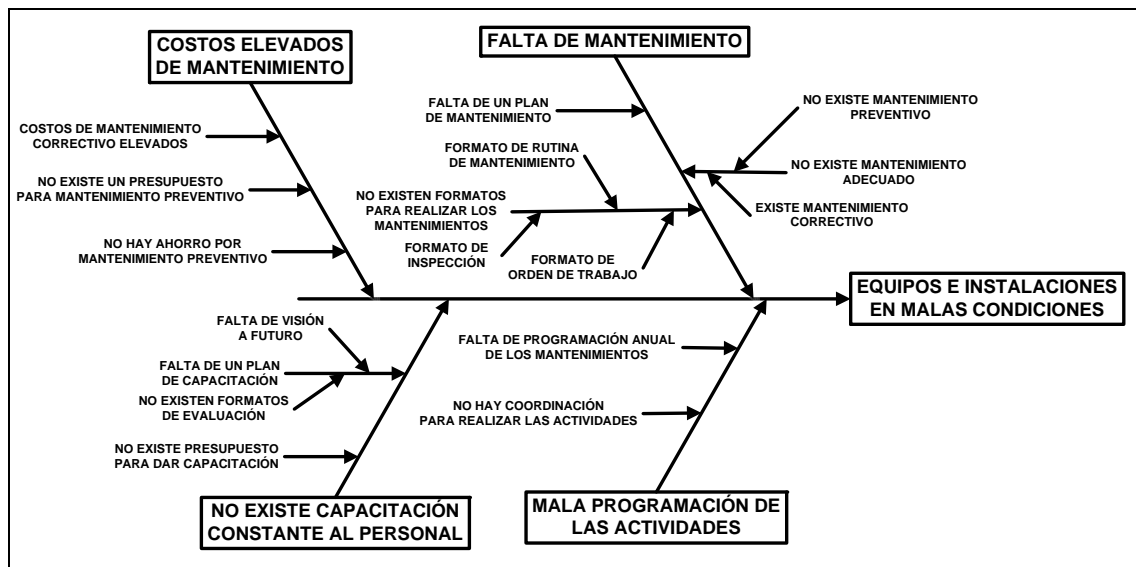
COSTOS ELEVADOS DE MANTENIMIENTO

COSTOS DE MANTENIMIENTO CORRECTIVO ELEVADOS

NO EXISTE UN PRESUPUESTO PARA MANTENIMIENTO PREVENTIVO

NO HAY AHORRO POR MANTENIMIENTO PREVENTIVO

FALTA DE MANTENIMIENTO

FALTA DE UN PLAN DE MANTENIMIENTO

FORMATO DE RUTINA DE MANTENIMIENTO

NO EXISTEN FORMATOS PARA REALIZAR LOS MANTENIMIENTOS

FORMATO DE INSPECCIÓN

FORMATO DE ORDEN DE TRABAJO

NO EXISTE MANTENIMIENTO PREVENTIVO

NO EXISTE MANTENIMIENTO ADECUADO

EXISTE MANTENIMIENTO CORRECTIVO

EQUIPOS E INSTALACIONES EN MALAS CONDICIONES

FALTA DE VISIÓN A FUTURO

FALTA DE UN PLAN DE CAPACITACIÓN

NO EXISTEN FORMATOS DE EVALUACIÓN

NO EXISTE PRESUPUESTO PARA DAR CAPACITACIÓN

NO EXISTE CAPACITACIÓN CONSTANTE AL PERSONAL

FALTA DE PROGRAMACIÓN ANUAL DE LOS MANTENIMIENTOS

NO HAY COORDINACIÓN PARA REALIZAR LAS ACTIVIDADES

MALA PROGRAMACIÓN DE LAS ACTIVIDADES